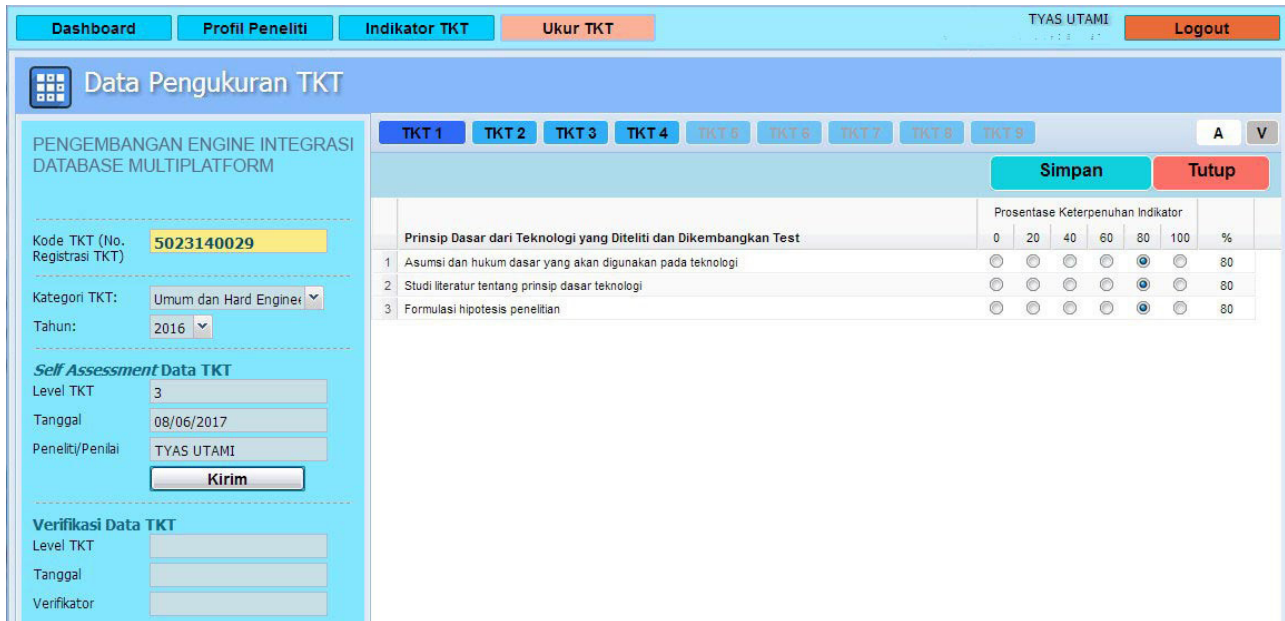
Dashboard Profil Peneliti Indikator TKT Ukur TKT TYAS UTAMI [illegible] Logout

Data Pengukuran TKT

PENGEMBANGAN ENGINE INTEGRASI DATABASE MULTIPLATFORM

Kode TKT (No. Registrasi TKT) 5023140029

Kategori TKT: Umum dan Hard Engine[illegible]

Tahun: 2016

Self Assessment Data TKT
Level TKT 3
Tanggal 08/06/2017
Peneliti/Penilai TYAS UTAMI
Kirim

Verifikasi Data TKT
Level TKT
Tanggal
Verifikator

TKT 1 TKT 2 TKT 3 TKT 4 TKT 5 TKT 6 TKT 7 TKT 8 TKT 9 A V

Simpan Tutup

| | Prinsip Dasar dari Teknologi yang Diteliti dan Dikembangkan Test | 0 | 20 | 40 | 60 | 80 | 100 | % |
|---|---|---|---|---|---|---|---|---|
| 1 | Asumsi dan hukum dasar yang akan digunakan pada teknologi | | | | | | | 80 |
| 2 | Studi literatur tentang prinsip dasar teknologi | | | | | | | 80 |
| 3 | Formulasi hipotesis penelitian | | | | | | | 80 |

Prosentase Keterpenuhan Indikator